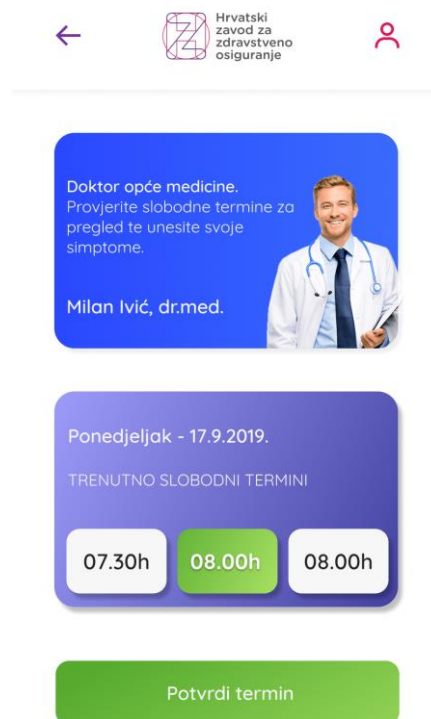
Hrvatski zavod za zdravstveno osiguranje

Doktor opće medicine.
Provjerite slobodne termine za pregled te unesite svoje simptome.

Milan Ivić, dr.med.

Ponedjeljak - 17.9.2019.

TRENUTNO SLOBODNI TERMINI

07.30h

08.00h

08.00h

Potvrdi termin